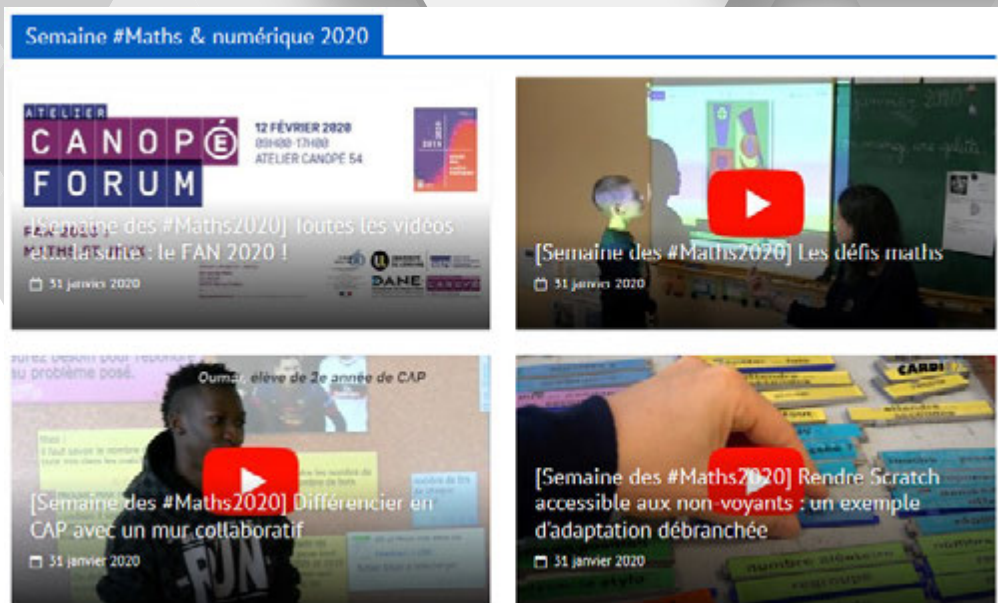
Semaine #Maths & numérique 2020

ATELIER
CANOPÉ
FORUM

12 FÉVRIER 2020
09H00-17H00
ATELIER CANOPÉ 54

FAN 2020

[Semaine des #Maths2020] Toutes les vidéos et la suite : le FAN 2020 !

31 janvier 2020

DANE

[Semaine des #Maths2020] Les défis maths

31 janvier 2020

Oumar, élève de 2e année de CAP

[Semaine des #Maths2020] Différencier en CAP avec un mur collaboratif

31 janvier 2020

[Semaine des #Maths2020] Rendre Scratch accessible aux non-voyants : un exemple d'adaptation débranchée

31 janvier 2020